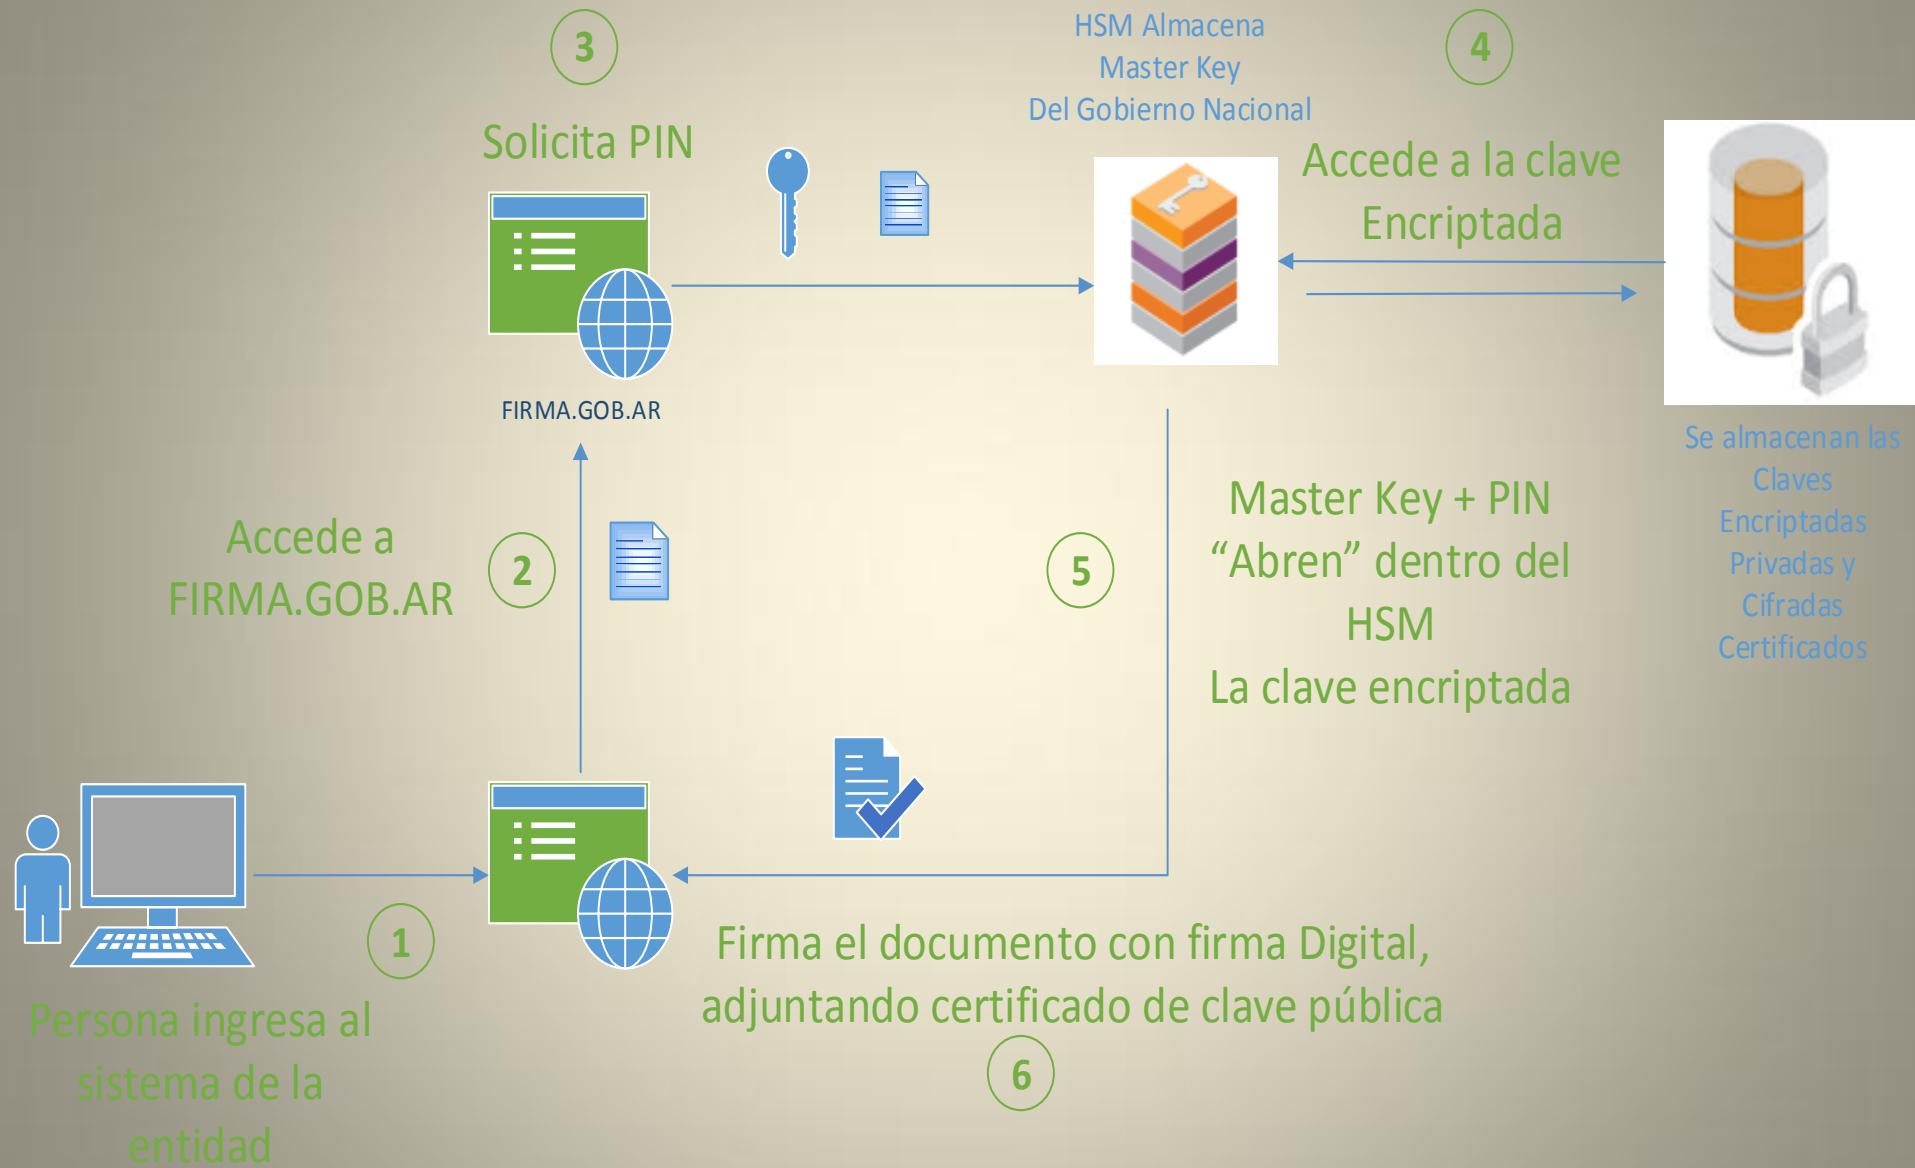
3

Solicita PIN

HSM Almacena
Master Key
Del Gobierno Nacional

4

Accede a la clave Encriptada

FIRMA.GOB.AR

Se almacenan las Claves Encriptadas Privadas y Cifradas Certificados

Accede a FIRMA.GOB.AR

2

5

Master Key + PIN
“Abren” dentro del HSM
La clave encriptada

1

Persona ingresa al sistema de la entidad

Firma el documento con firma Digital, adjuntando certificado de clave pública

6